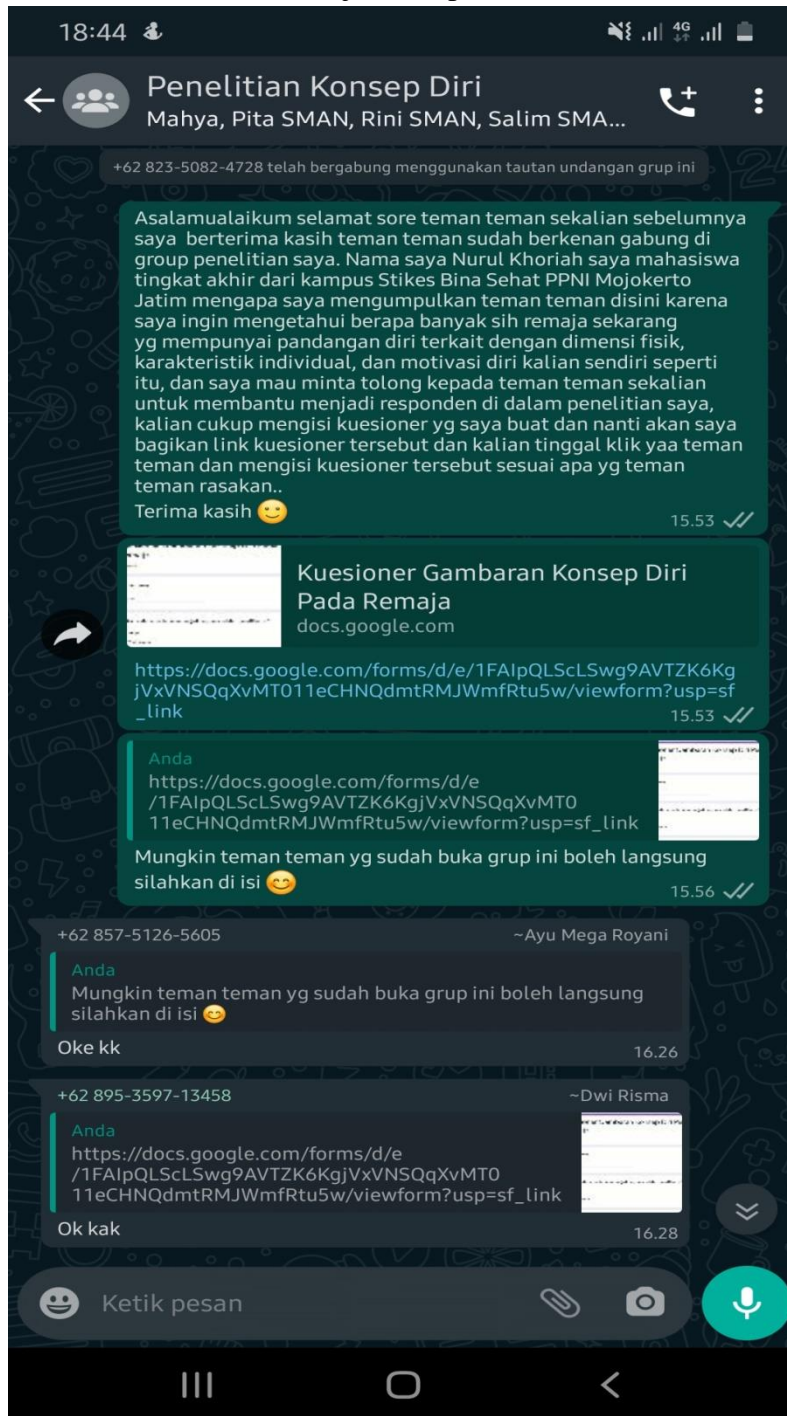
18:44

Penelitian Konsep Diri
Mahya, Pita SMAN, Rini SMAN, Salim SMA...

+62 823-5082-4728 telah bergabung menggunakan tautan undangan grup ini

Asalamualaikum selamat sore teman teman sekalian sebelumnya saya berterima kasih teman teman sudah berkenan gabung di group penelitian saya. Nama saya Nurul Khoriah saya mahasiswa tingkat akhir dari kampus Stikes Bina Sehat PPNI Mojokerto Jatim mengapa saya mengumpulkan teman teman disini karena saya ingin mengetahui berapa banyak sih remaja sekarang yg mempunyai pandangan diri terkait dengan dimensi fisik, karakteristik individual, dan motivasi diri kalian sendiri seperti itu, dan saya mau minta tolong kepada teman teman sekalian untuk membantu menjadi responden di dalam penelitian saya, kalian cukup mengisi kuesioner yg saya buat dan nanti akan saya bagikan link kuesioner tersebut dan kalian tinggal klik yaa teman teman dan mengisi kuesioner tersebut sesuai apa yg teman teman rasakan..
Terima kasih 🙂
15.53

Kuesioner Gambaran Konsep Diri Pada Remaja
docs.google.com

https://docs.google.com/forms/d/e/1FAIpQLScLSwg9AVTZK6KgjVxVNSQqXvMT011eCHNQdmtRMJWmfRtu5w/viewform?usp=sf_link
15.53

Anda
https://docs.google.com/forms/d/e/1FAIpQLScLSwg9AVTZK6KgjVxVNSQqXvMT011eCHNQdmtRMJWmfRtu5w/viewform?usp=sf_link
Mungkin teman teman yg sudah buka grup ini boleh langsung silahkan di isi 😊
15.56

+62 857-5126-5605 ~Ayu Mega Royani
Anda
Mungkin teman teman yg sudah buka grup ini boleh langsung silahkan di isi 😊
Oke kk
16.26

+62 895-3597-13458 ~Dwi Risma
Anda
https://docs.google.com/forms/d/e/1FAIpQLScLSwg9AVTZK6KgjVxVNSQqXvMT011eCHNQdmtRMJWmfRtu5w/viewform?usp=sf_link
Ok kak
16.28

Ketik pesan